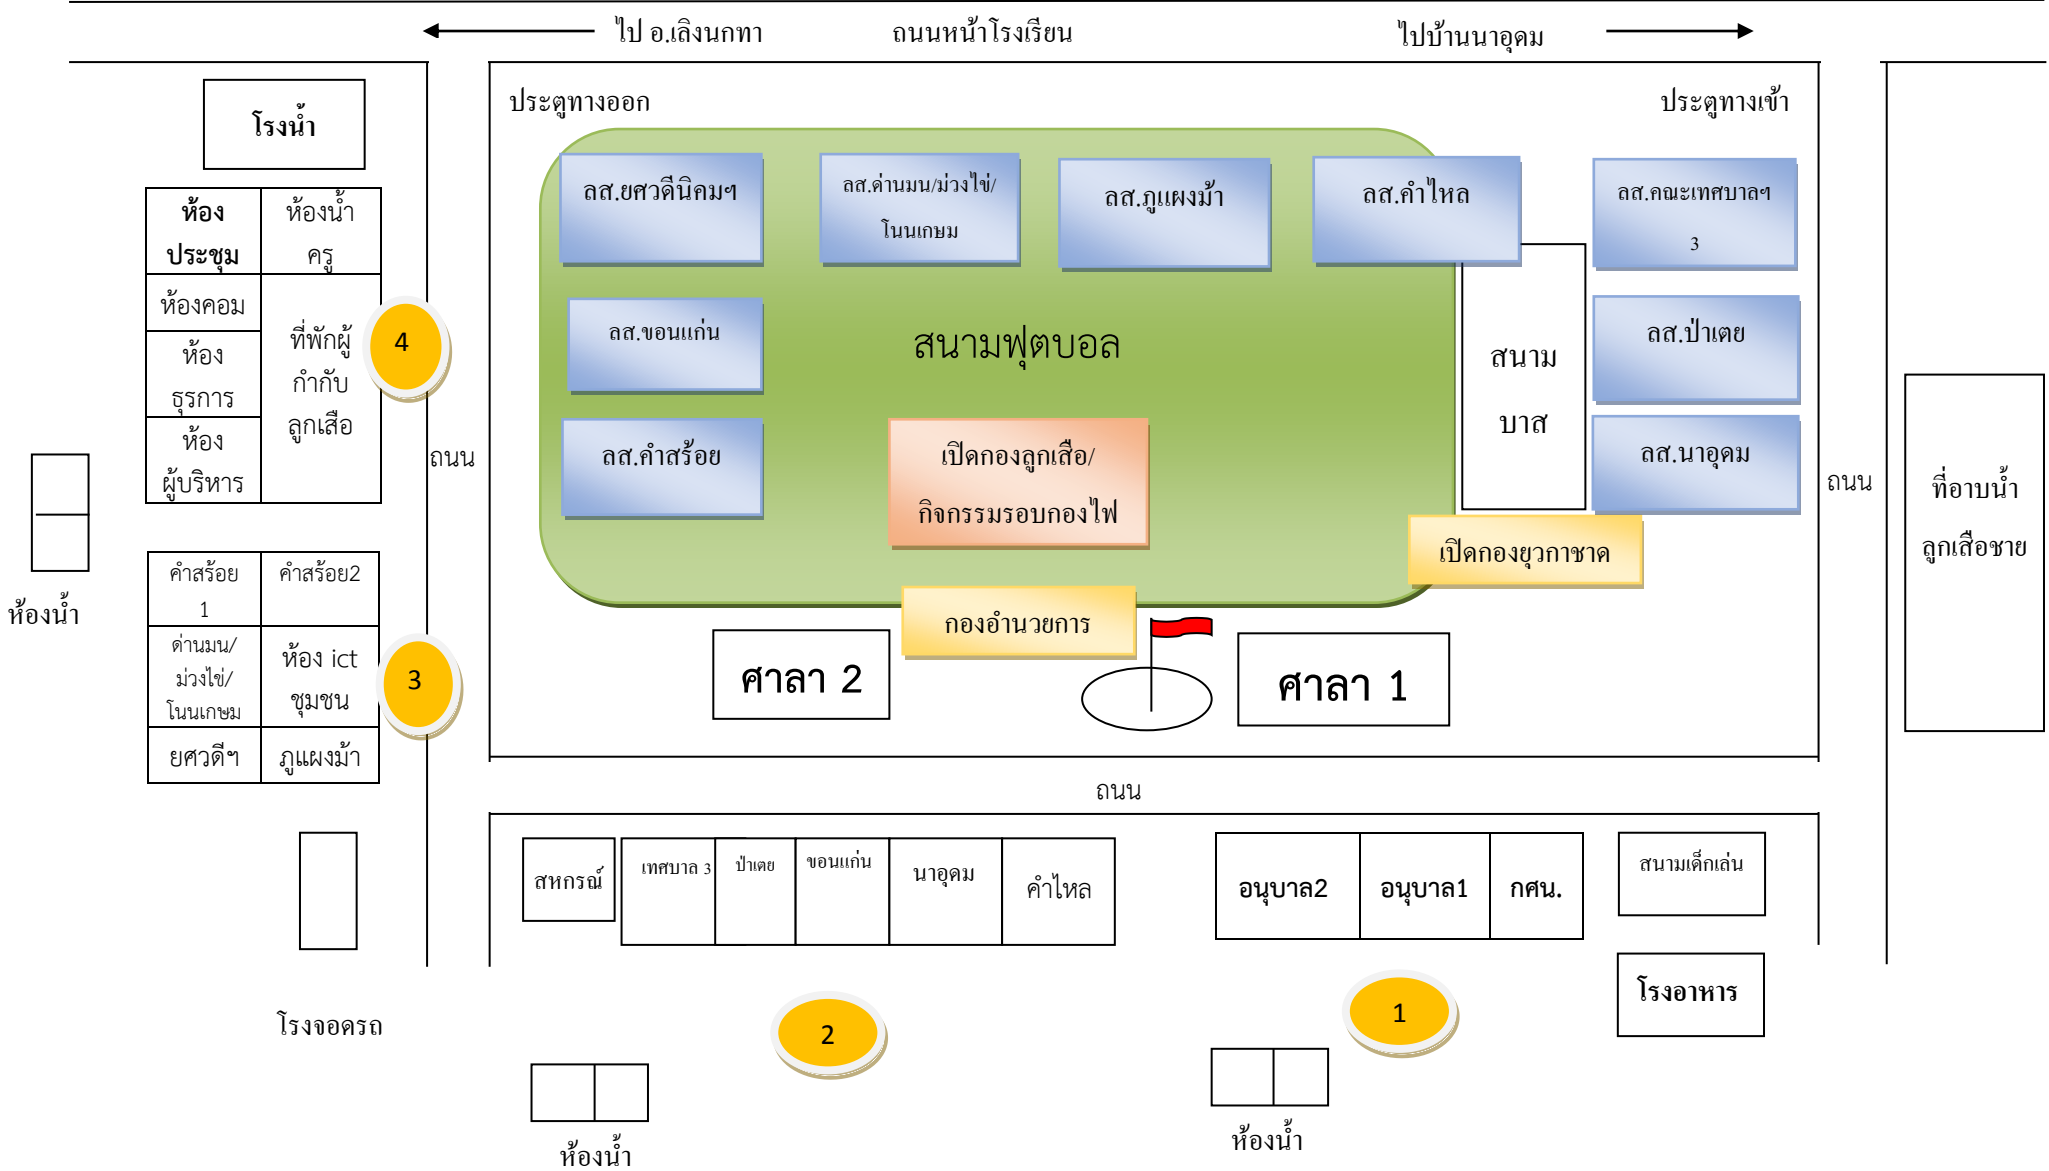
ไป อ.เลิงนกทา ถนนหน้าโรงเรียน ไปบ้านนาอุดม

ประตูทางออก

ประตูทางเข้า

โรงน้ำ

| ห้องประชุม | ห้องน้ำครู |
|---|---|
| ห้องคอม | ที่พักผู้กำกับลูกเสือ |
| ห้องธุรการ | |
| ห้องผู้บริหาร | |

4

ลส.ยศวดีนิคมฯ

ลส.ด่านมน/ม่วงไข่/โนนเกษม

ลส.ภูแผงม้า

ลส.คำไหล

ลส.คณะเทศบาลฯ 3

ลส.ขอนแก่น

สนามฟุตบอล

สนามบาส

ลส.ป่าเตย

ลส.คำสร้อย

เปิดกองลูกเสือ/กิจกรรมรอบกองไฟ

ลส.นาอุดม

ถนน

ถนน

ที่อาบน้ำลูกเสือชาย

เปิดกองยุวกาชาด

ห้องน้ำ

| คำสร้อย 1 | คำสร้อย2 |
|---|---|
| ด่านมน/ม่วงไข่/โนนเกษม | ห้อง ict ชุมชน |
| ยศวดีฯ | ภูแผงม้า |

3

กองอำนวยการ

ศาลา 2

ศาลา 1

ถนน

สหกรณ์

เทศบาล 3

ป่าเตย

ขอนแก่น

นาอุดม

คำไหล

อนุบาล2

อนุบาล1

กศน.

สนามเด็กเล่น

โรงอาหาร

โรงจอดรถ

2

1

ห้องน้ำ

ห้องน้ำ